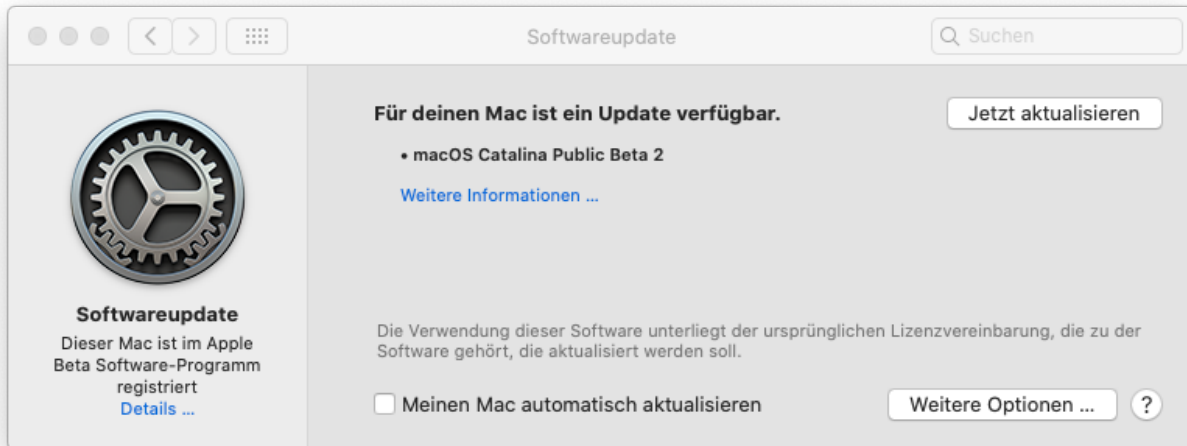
Softwareupdate

Suchen

Für deinen Mac ist ein Update verfügbar.

Jetzt aktualisieren

• macOS Catalina Public Beta 2

Weitere Informationen ...

Softwareupdate

Dieser Mac ist im Apple Beta Software-Programm registriert

Details ...

Die Verwendung dieser Software unterliegt der ursprünglichen Lizenzvereinbarung, die zu der Software gehört, die aktualisiert werden soll.

Meinen Mac automatisch aktualisieren

Weitere Optionen ...

?